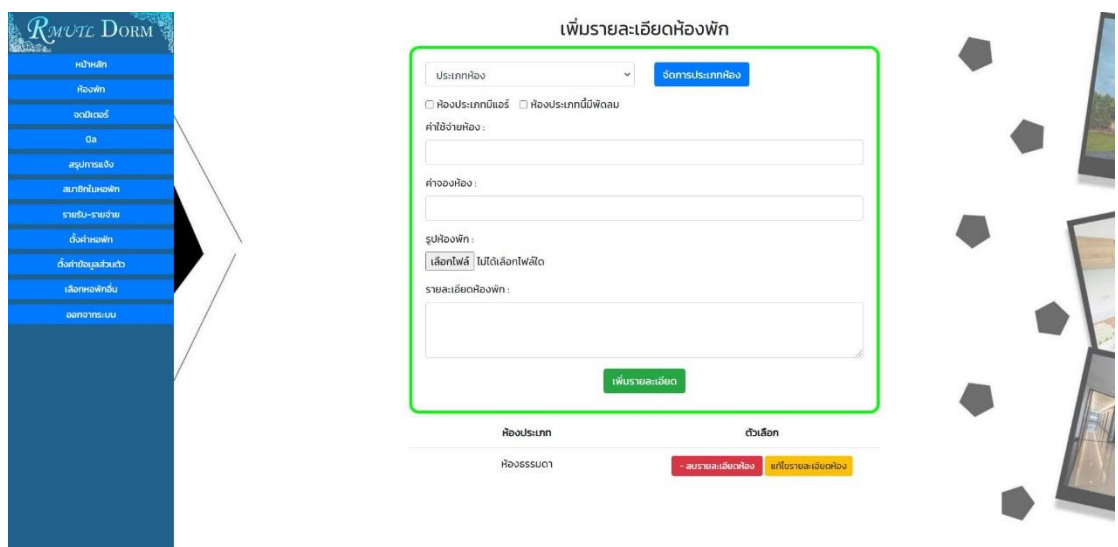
RMUTL DORM

หน้าหลัก
ห้องพัก
จดมิเตอร์
บิล
สรุปการแจ้ง
สมาชิกในหอพัก
รายรับ-รายจ่าย
ตั้งค่าหอพัก
ตั้งค่าข้อมูลส่วนตัว
เลือกหอพักอื่น
ออกจากระบบ

เพิ่มรายละเอียดห้องพัก

ประเภทห้อง
จัดการประเภทห้อง

☐ ห้องประเภทมีแอร์ ☐ ห้องประเภทนี้มีพัดลม

ค่าใช้จ่ายห้อง :

ค่าจองห้อง :

รูปห้องพัก :
เลือกไฟล์ ไม่ได้เลือกไฟล์ใด

รายละเอียดห้องพัก :

เพิ่มรายละเอียด

| ห้องประเภท | ตัวเลือก |
|---|---|
| ห้องธรรมดา | - ลบรายละเอียดห้อง แก้ไขรายละเอียดห้อง |